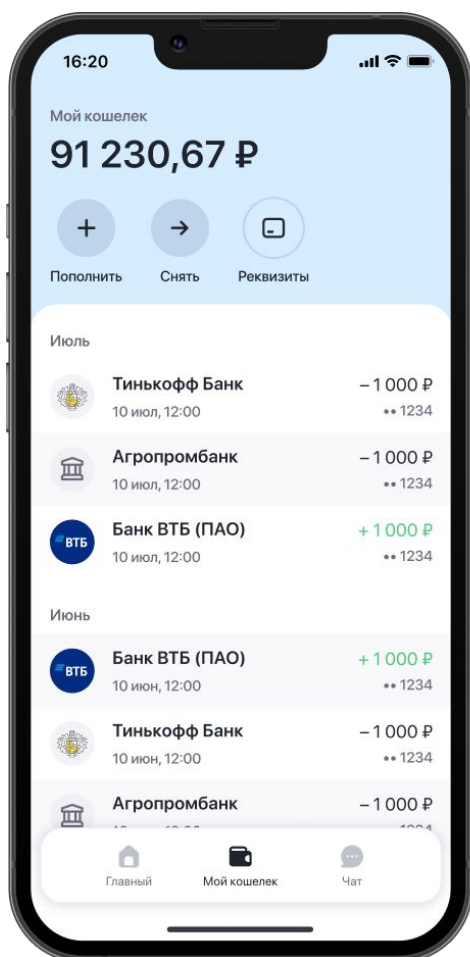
16:20

Мой кошелек

91 230,67 ₽

+ Пополнить

→ Снять

Реквизиты

Июль

Тинькофф Банк
10 июл, 12:00
–1 000 ₽
•• 1234

Агропромбанк
10 июл, 12:00
–1 000 ₽
•• 1234

ВТБ
Банк ВТБ (ПАО)
10 июл, 12:00
+1 000 ₽
•• 1234

Июнь

ВТБ
Банк ВТБ (ПАО)
10 июн, 12:00
+1 000 ₽
•• 1234

Тинькофф Банк
10 июн, 12:00
–1 000 ₽
•• 1234

Агропромбанк
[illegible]
–1 000 ₽
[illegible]

Главный

Мой кошелек

Чат